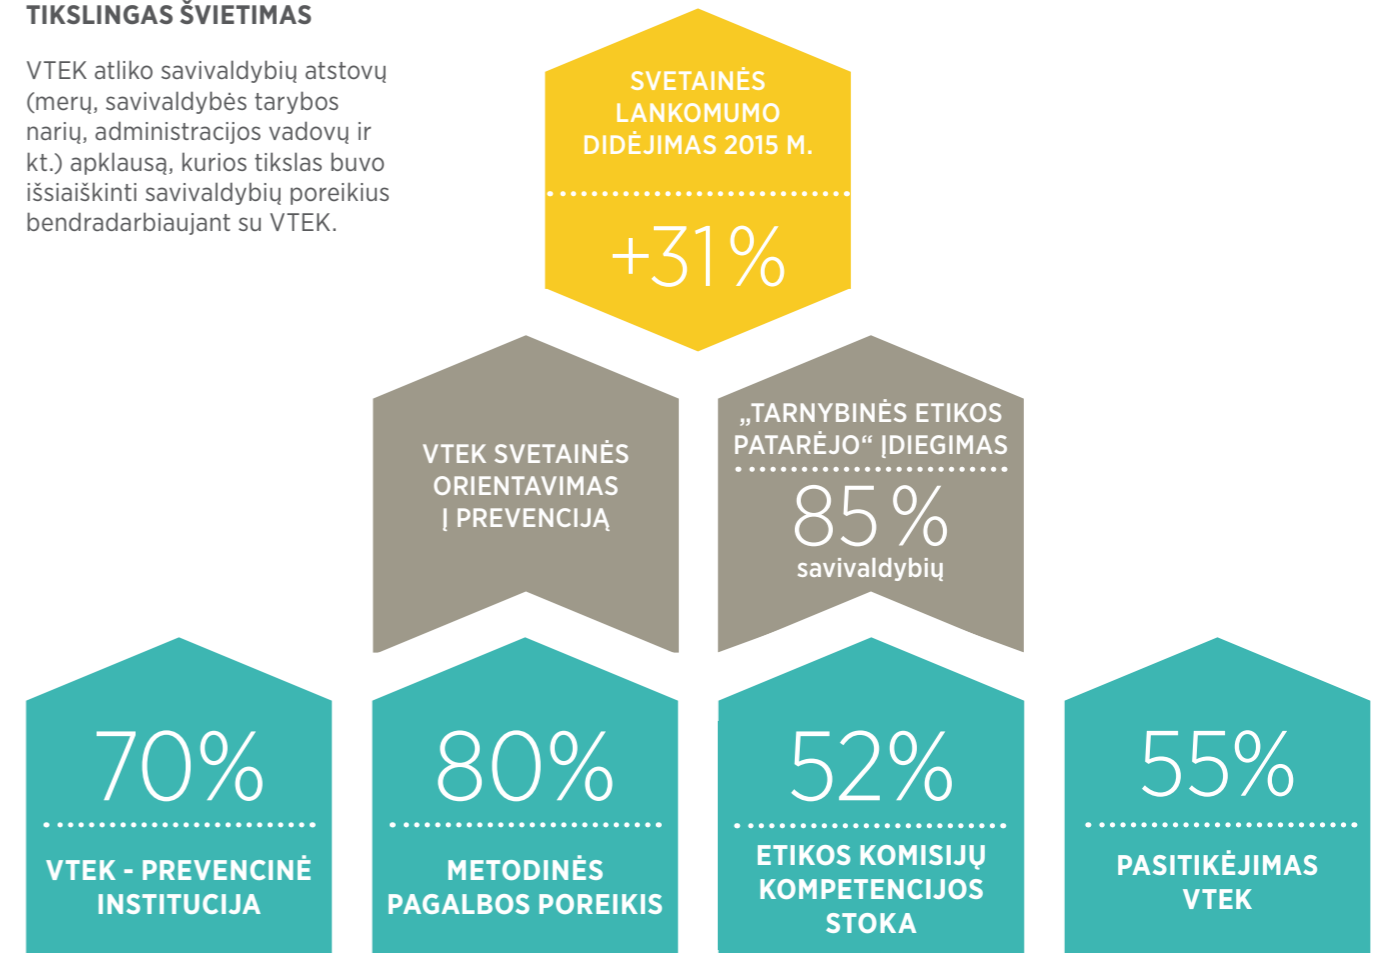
TIKSLINGAS ŠVIETIMAS

VTEK atliko savivaldybių atstovų (merų, savivaldybės tarybos narių, administracijos vadovų ir kt.) apklausą, kurios tikslas buvo išsiaiškinti savivaldybių poreikius bendradarbiaujant su VTEK.

SVETAINĖS LANKOMUMO DIDĖJIMAS 2015 M.

+31%

VTEK SVETAINĖS ORIENTAVIMAS Į PREVENCIJĄ

„TARNYBINĖS ETIKOS PATARĖJO“ ĮDIEGIMAS

85 %
savivaldybių

70%

VTEK - PREVENCINĖ INSTITUCIJA

80%

METODINĖS PAGALBOS POREIKIS

52%

ETIKOS KOMISIJŲ KOMPETENCIJOS STOKA

55%

PASITIKĖJIMAS VTEK